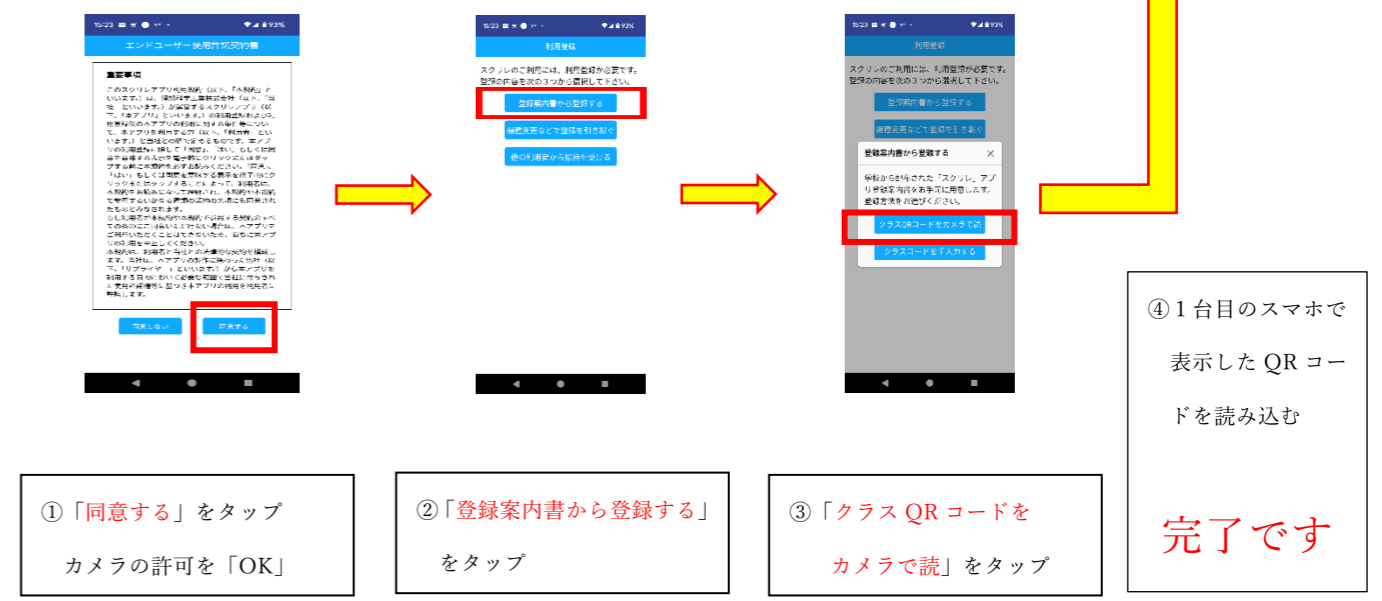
エンドユーザー使用許諾契約書

重要事項

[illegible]

同意しない　同意する

利用登録

スクリレのご利用には、利用登録が必要です。登録の方法を次の3つから選択して下さい。

登録案内書から登録する

機種変更などで登録を引き継ぐ

他の利用者から招待を受ける

利用登録

スクリレのご利用には、利用登録が必要です。登録の内容を次の3つから選択して下さい。

登録案内書から登録する

機種変更などで登録を引き継ぐ

登録案内書から登録する　×

学校から配布された「スクリレ」アプリ登録案内書をお手元に用意します。登録方法を選んでください。

クラスQRコードをカメラで読

クラスコードを手入力する

④１台目のスマホで表示した QR コードを読み込む

完了です

①「同意する」をタップ
カメラの許可を「OK」

②「登録案内書から登録する」をタップ

③「クラス QR コードをカメラで読」をタップ